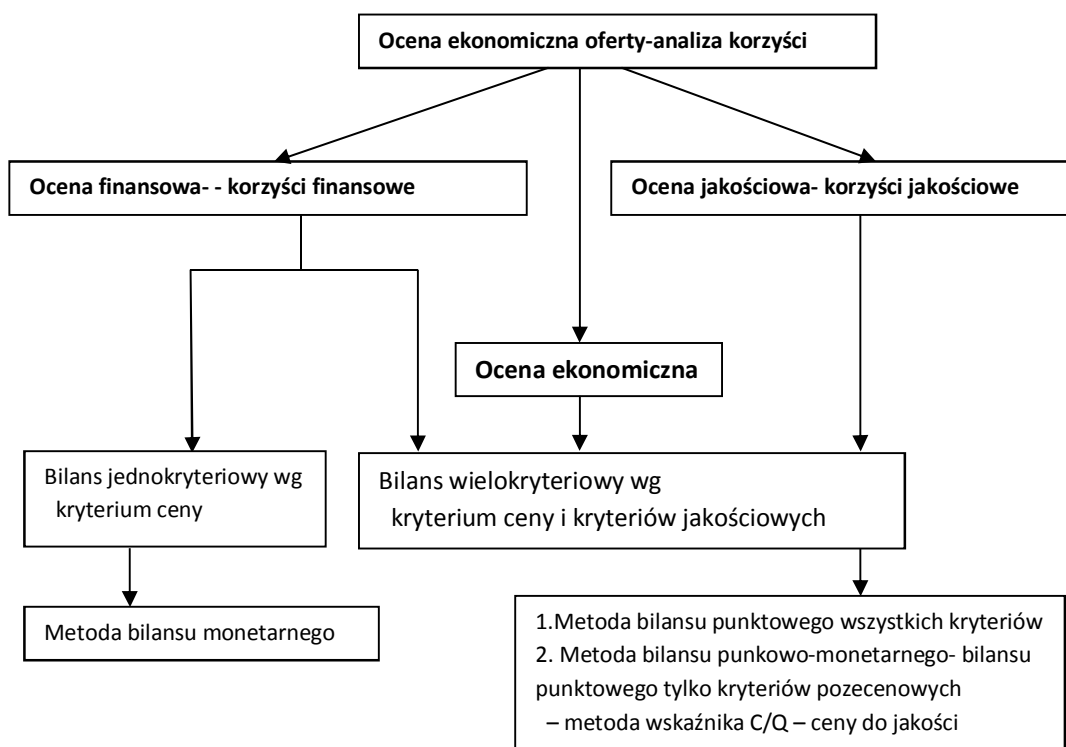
Ocena ekonomiczna oferty-analiza korzyści

Ocena finansowa- - korzyści finansowe

Ocena jakościowa- korzyści jakościowe

Ocena ekonomiczna

Bilans jednokryteriowy wg kryterium ceny

Bilans wielokryteriowy wg kryterium ceny i kryteriów jakościowych

Metoda bilansu monetarnego

1.Metoda bilansu punktowego wszystkich kryteriów
2. Metoda bilansu punkowo-monetarnego- bilansu punktowego tylko kryteriów pozecenowych
– metoda wskaźnika C/Q – ceny do jakości